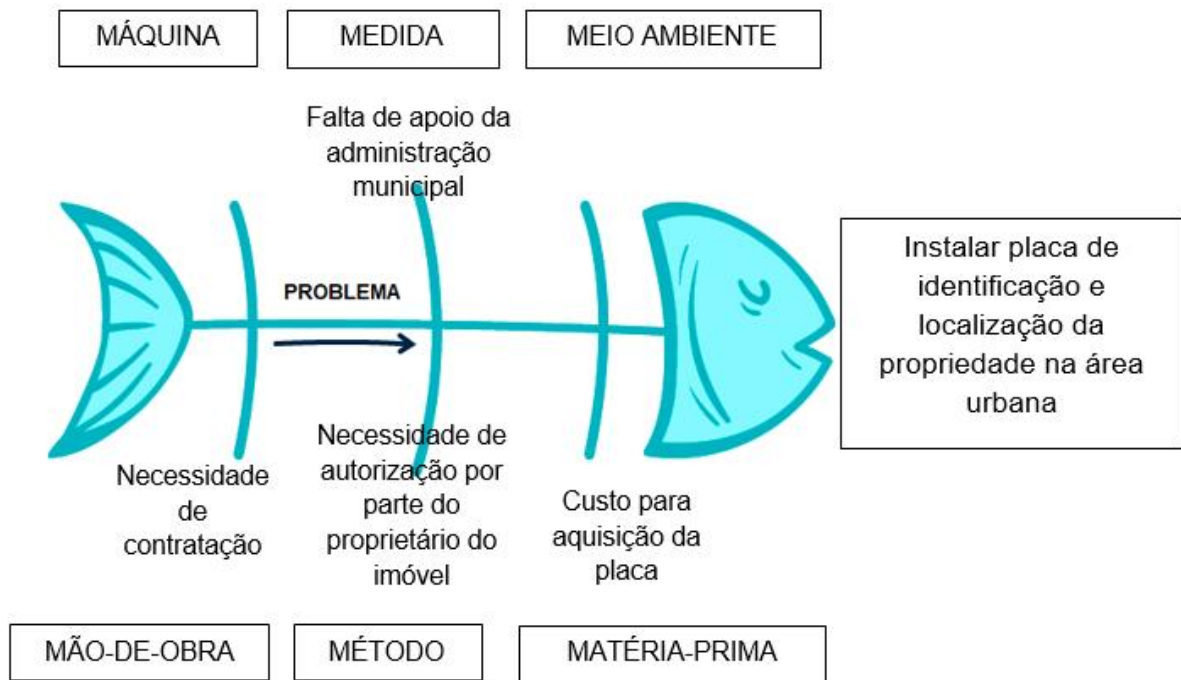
MÁQUINA

MEDIDA

MEIO AMBIENTE

Falta de apoio da administração municipal

PROBLEMA

Instalar placa de identificação e localização da propriedade na área urbana

Necessidade de contratação

Necessidade de autorização por parte do proprietário do imóvel

Custo para aquisição da placa

MÃO-DE-OBRA

MÉTODO

MATÉRIA-PRIMA